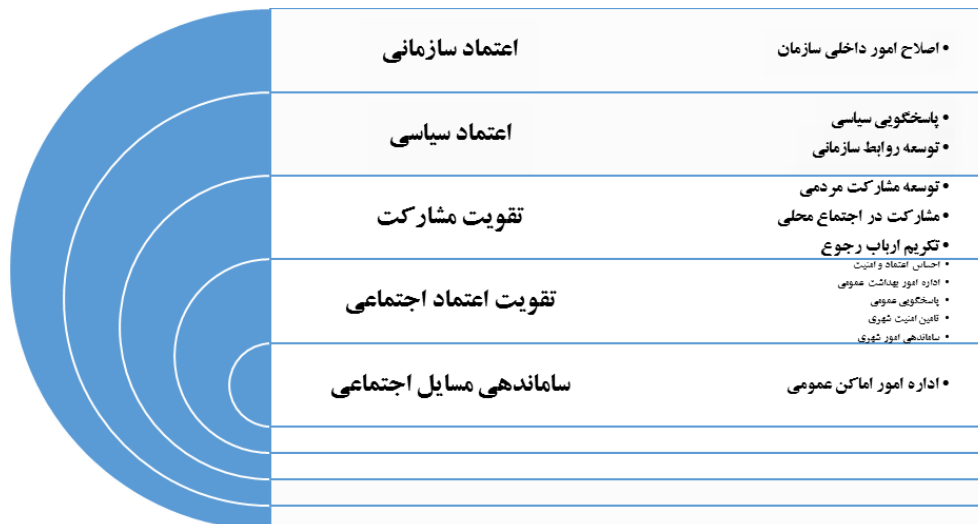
اعتماد سازمانی

• اصلاح امور داخلی سازمان

اعتماد سیاسی

• پاسخگویی سیاسی
• توسعه روابط سازمانی

تقویت مشارکت

• توسعه مشارکت مردمی
• مشارکت در اجتماع محلی
• تکریم ارباب رجوع

تقویت اعتماد اجتماعی

• احساس اعتماد و امنیت
• اداره امور بهداشت عمومی
• پاسخگویی عمومی
• تامین امنیت شهری
• ساماندهی امور شهری

ساماندهی مسایل اجتماعی

• اداره امور اماکن عمومی